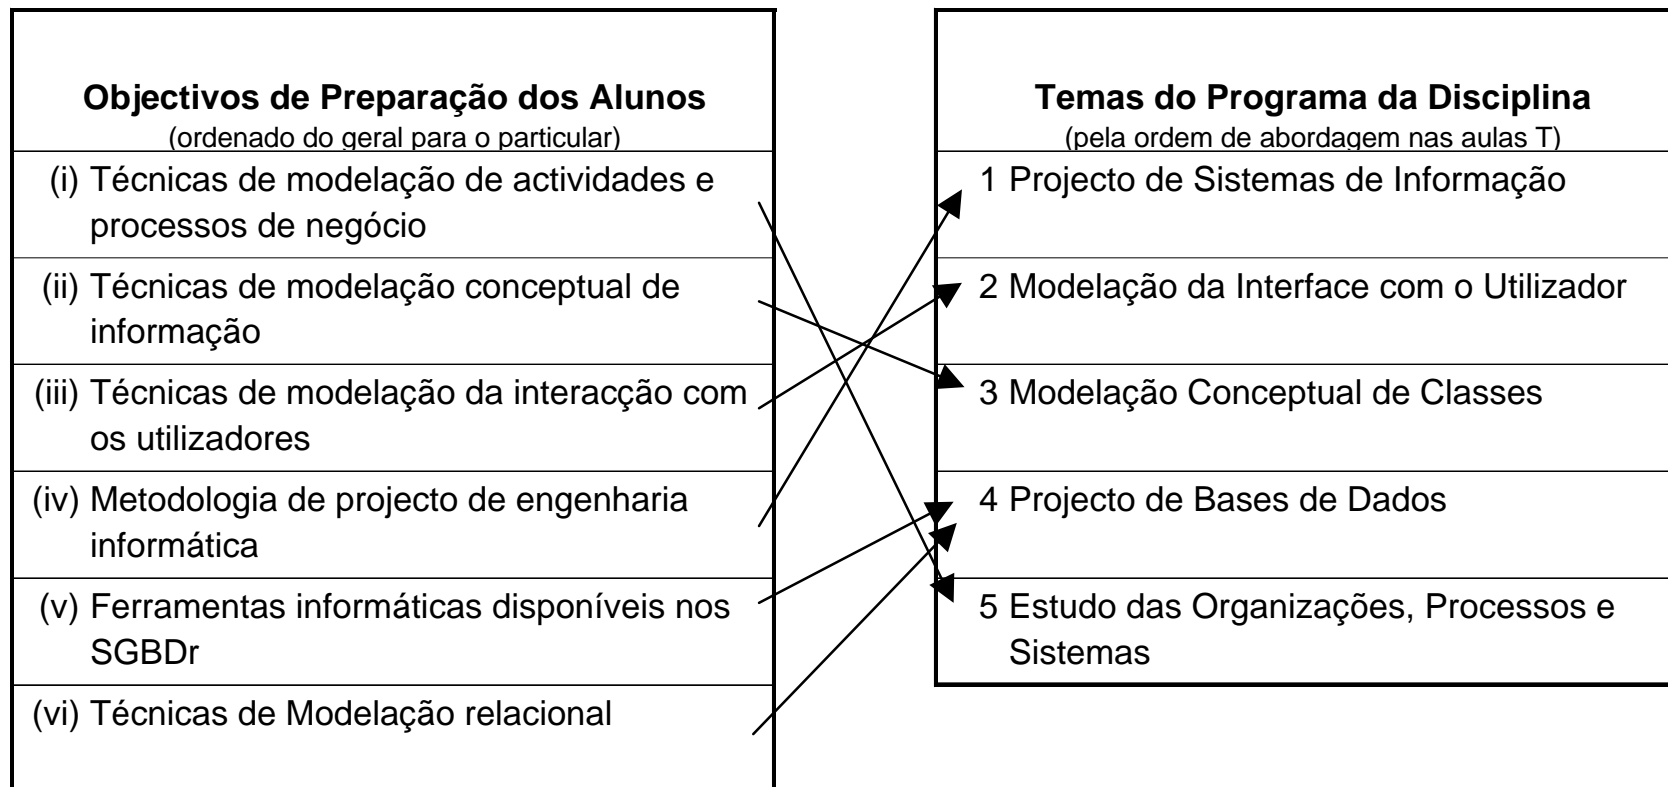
**Objectivos de Preparação dos Alunos**
(ordenado do geral para o particular)

(i) Técnicas de modelação de actividades e processos de negócio

(ii) Técnicas de modelação conceptual de informação

(iii) Técnicas de modelação da interacção com os utilizadores

(iv) Metodologia de projecto de engenharia informática

(v) Ferramentas informáticas disponíveis nos SGBDr

(vi) Técnicas de Modelação relacional

**Temas do Programa da Disciplina**
(pela ordem de abordagem nas aulas T)

1 Projecto de Sistemas de Informação

2 Modelação da Interface com o Utilizador

3 Modelação Conceptual de Classes

4 Projecto de Bases de Dados

5 Estudo das Organizações, Processos e Sistemas